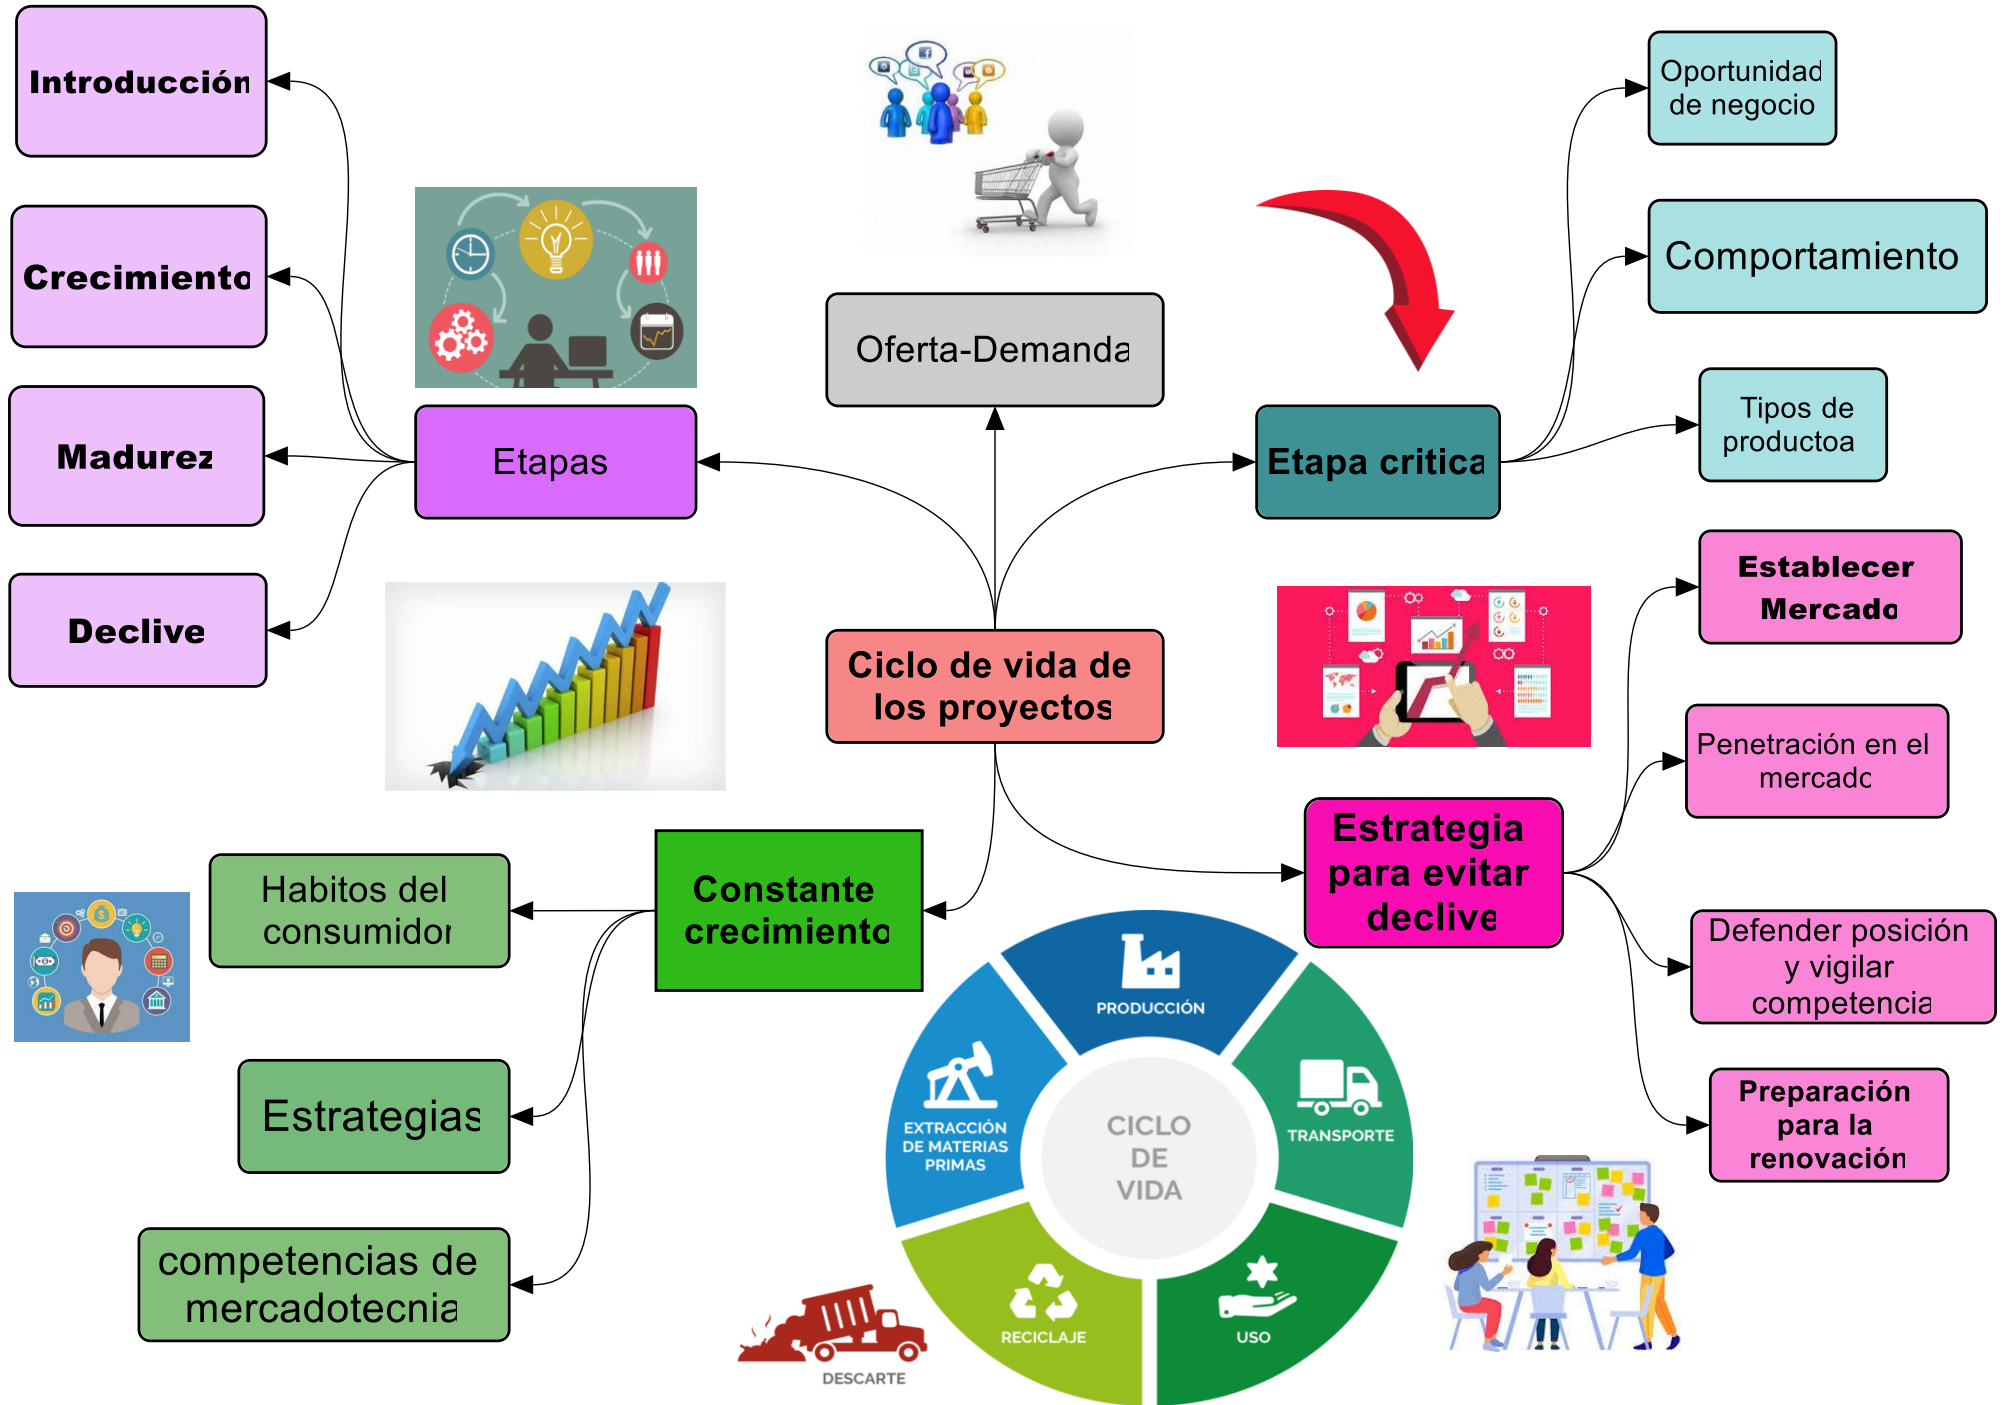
Introducción

Crecimiento

Madurez

Declive

Etapas

Oferta-Demanda

Etapa critica

Oportunidad de negocio

Comportamiento

Tipos de productoa

Ciclo de vida de los proyectos

Establecer Mercado

Penetración en el mercado

Estrategia para evitar declive

Defender posición y vigilar competencia

Preparación para la renovación

Constante crecimiento

Habitos del consumidor

Estrategias

competencias de mercadotecnia

PRODUCCIÓN

EXTRACCIÓN DE MATERIAS PRIMAS

TRANSPORTE

CICLO DE VIDA

RECICLAJE

USO

DESCARTE